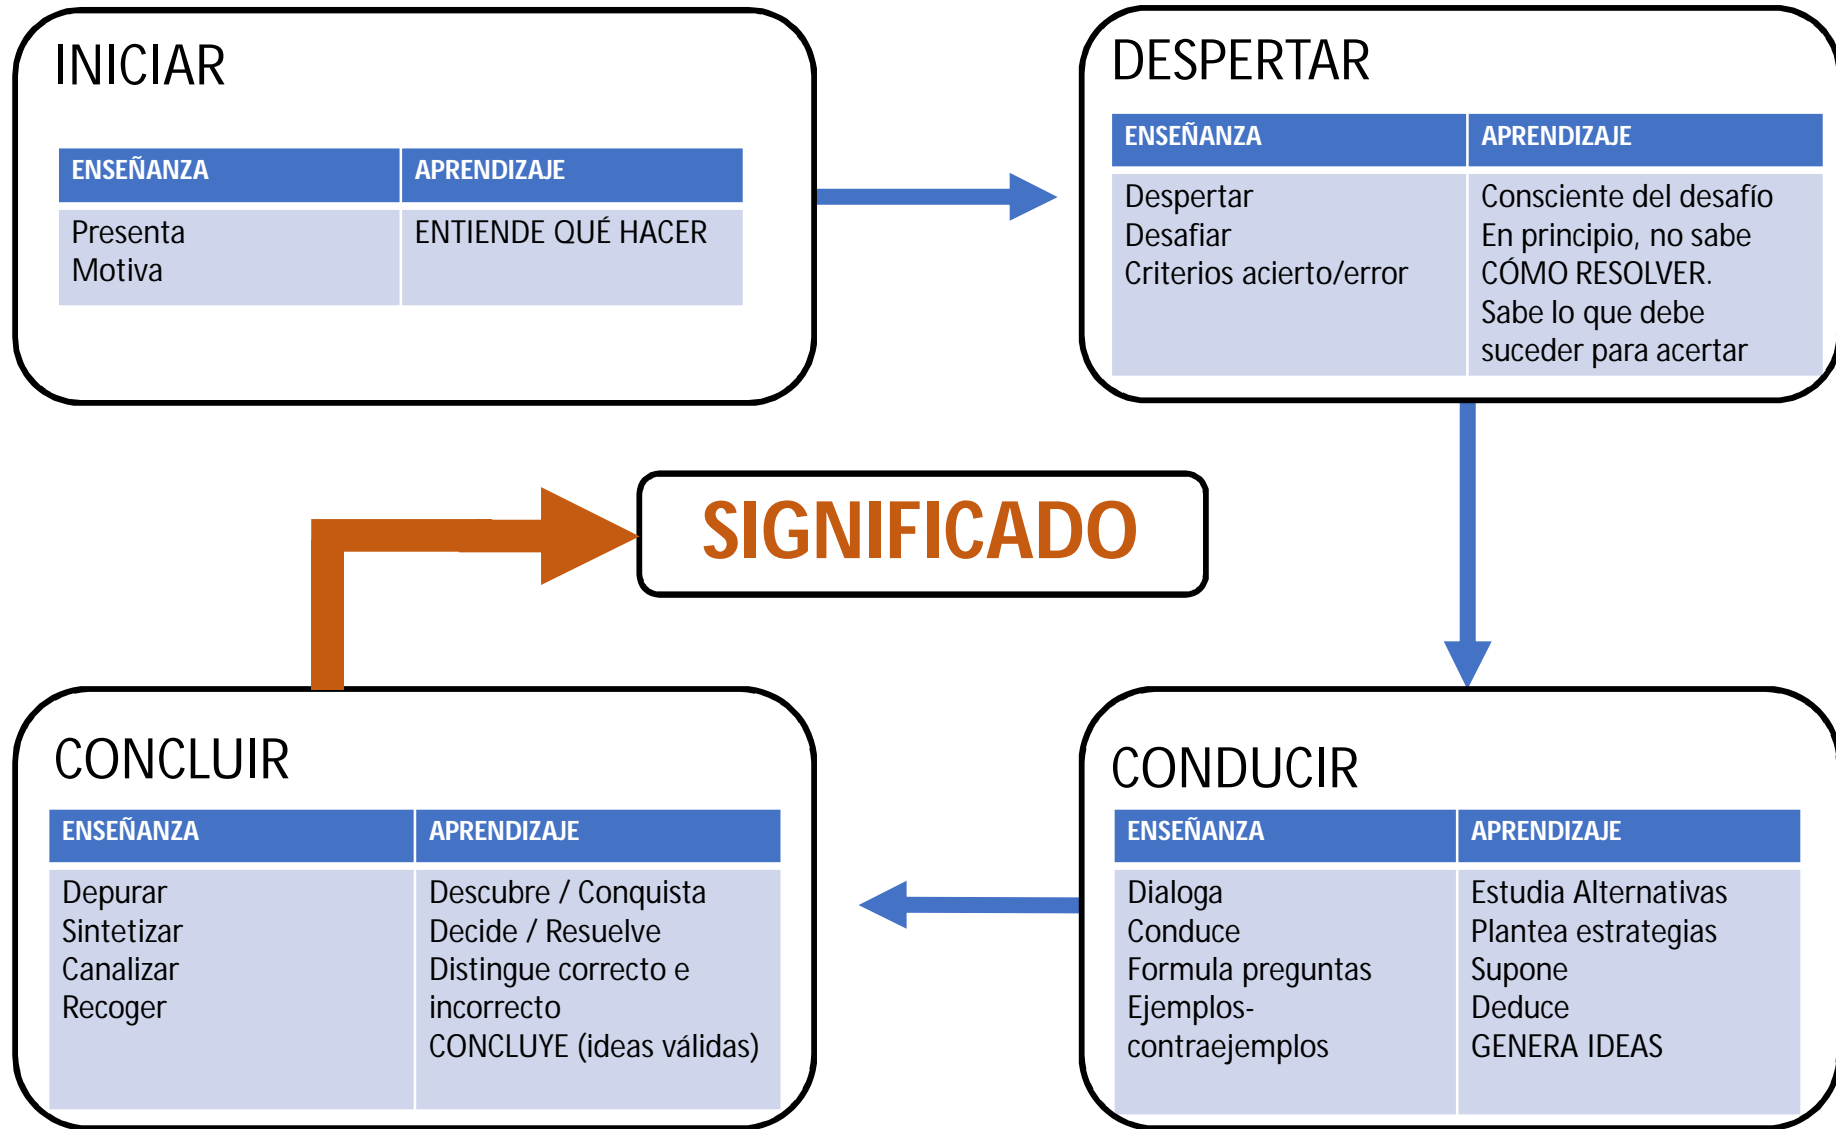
INICIAR

| ENSEÑANZA | APRENDIZAJE |
|---|---|
| Presenta<br>Motiva | ENTIENDE QUÉ HACER |

DESPERTAR

| ENSEÑANZA | APRENDIZAJE |
|---|---|
| Despertar<br>Desafiar<br>Criterios acierto/error | Consciente del desafío<br>En principio, no sabe CÓMO RESOLVER.<br>Sabe lo que debe suceder para acertar |

SIGNIFICADO

CONCLUIR

| ENSEÑANZA | APRENDIZAJE |
|---|---|
| Depurar<br>Sintetizar<br>Canalizar<br>Recoger | Descubre / Conquista<br>Decide / Resuelve<br>Distingue correcto e incorrecto<br>CONCLUYE (ideas válidas) |

CONDUCIR

| ENSEÑANZA | APRENDIZAJE |
|---|---|
| Dialoga<br>Conduce<br>Formula preguntas<br>Ejemplos-contraejemplos | Estudia Alternativas<br>Plantea estrategias<br>Supone<br>Deduce<br>GENERA IDEAS |